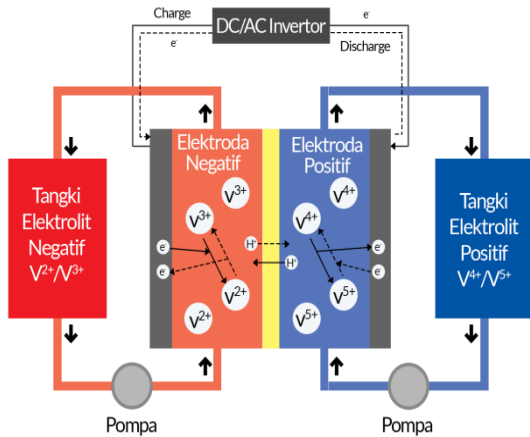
Charge

DC/AC Invertor

$e^-$

$e^-$

Discharge

Elektroda Negatif

Elektroda Positif

Tangki Elektrolit Negatif $V^{2+}/V^{3+}$

Tangki Elektrolit Positif $V^{4+}/V^{5+}$

$V^{3+}$

$V^{3+}$

$e^-$

$e^-$

$H^+$

$H^+$

$V^{2+}$

$V^{2+}$

$V^{4+}$

$V^{4+}$

$e^-$

$e^-$

$V^{5+}$

$V^{5+}$

Pompa

Pompa